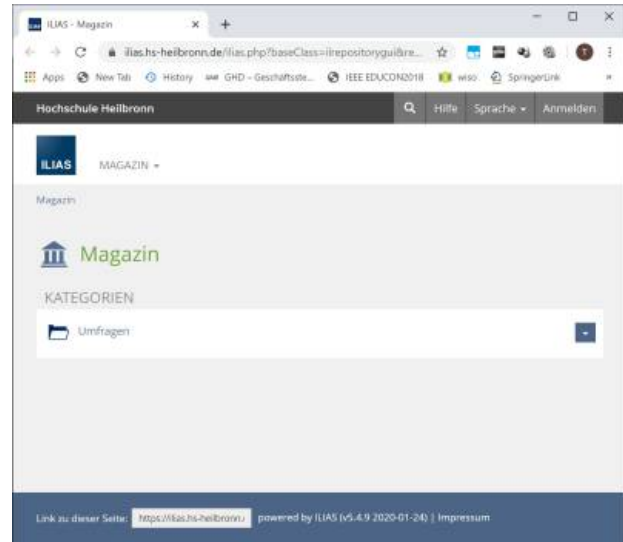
ILIAS - Magazin × +

ilias.hs-heilbronn.de/ilias.php?baseClass=ilrepositorygui&re...

Apps New Tab History GHD - Geschäftsste... IEEE EDUCON2018 wiso SpringerLink

Hochschule Heilbronn Hilfe Sprache Anmelden

ILIAS MAGAZIN

Magazin

Magazin

KATEGORIEN

Umfragen

Link zu dieser Seite: https://ilias.hs-heilbronn. powered by ILIAS (v5.4.9 2020-01-24) | Impressum